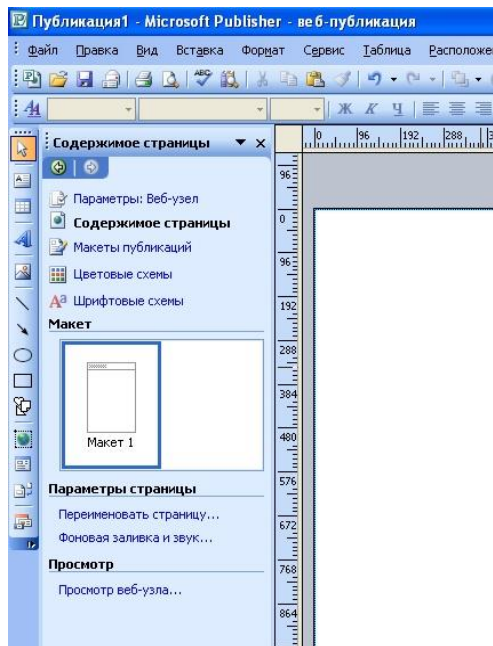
Публикация1 - Microsoft Publisher - веб-публикация

Файл Правка Вид Вставка Формат Сервис Таблица Расположе

Ж К Ч

Содержимое страницы

Параметры: Веб-узел
Содержимое страницы
Макеты публикаций
Цветовые схемы
Шрифтовые схемы

Макет

Макет 1

Параметры страницы

Переименовать страницу...
Фоновая заливка и звук...

Просмотр

Просмотр веб-узла...

0 96 192 288

96 0 96 192 288 384 480 576 672 768 864